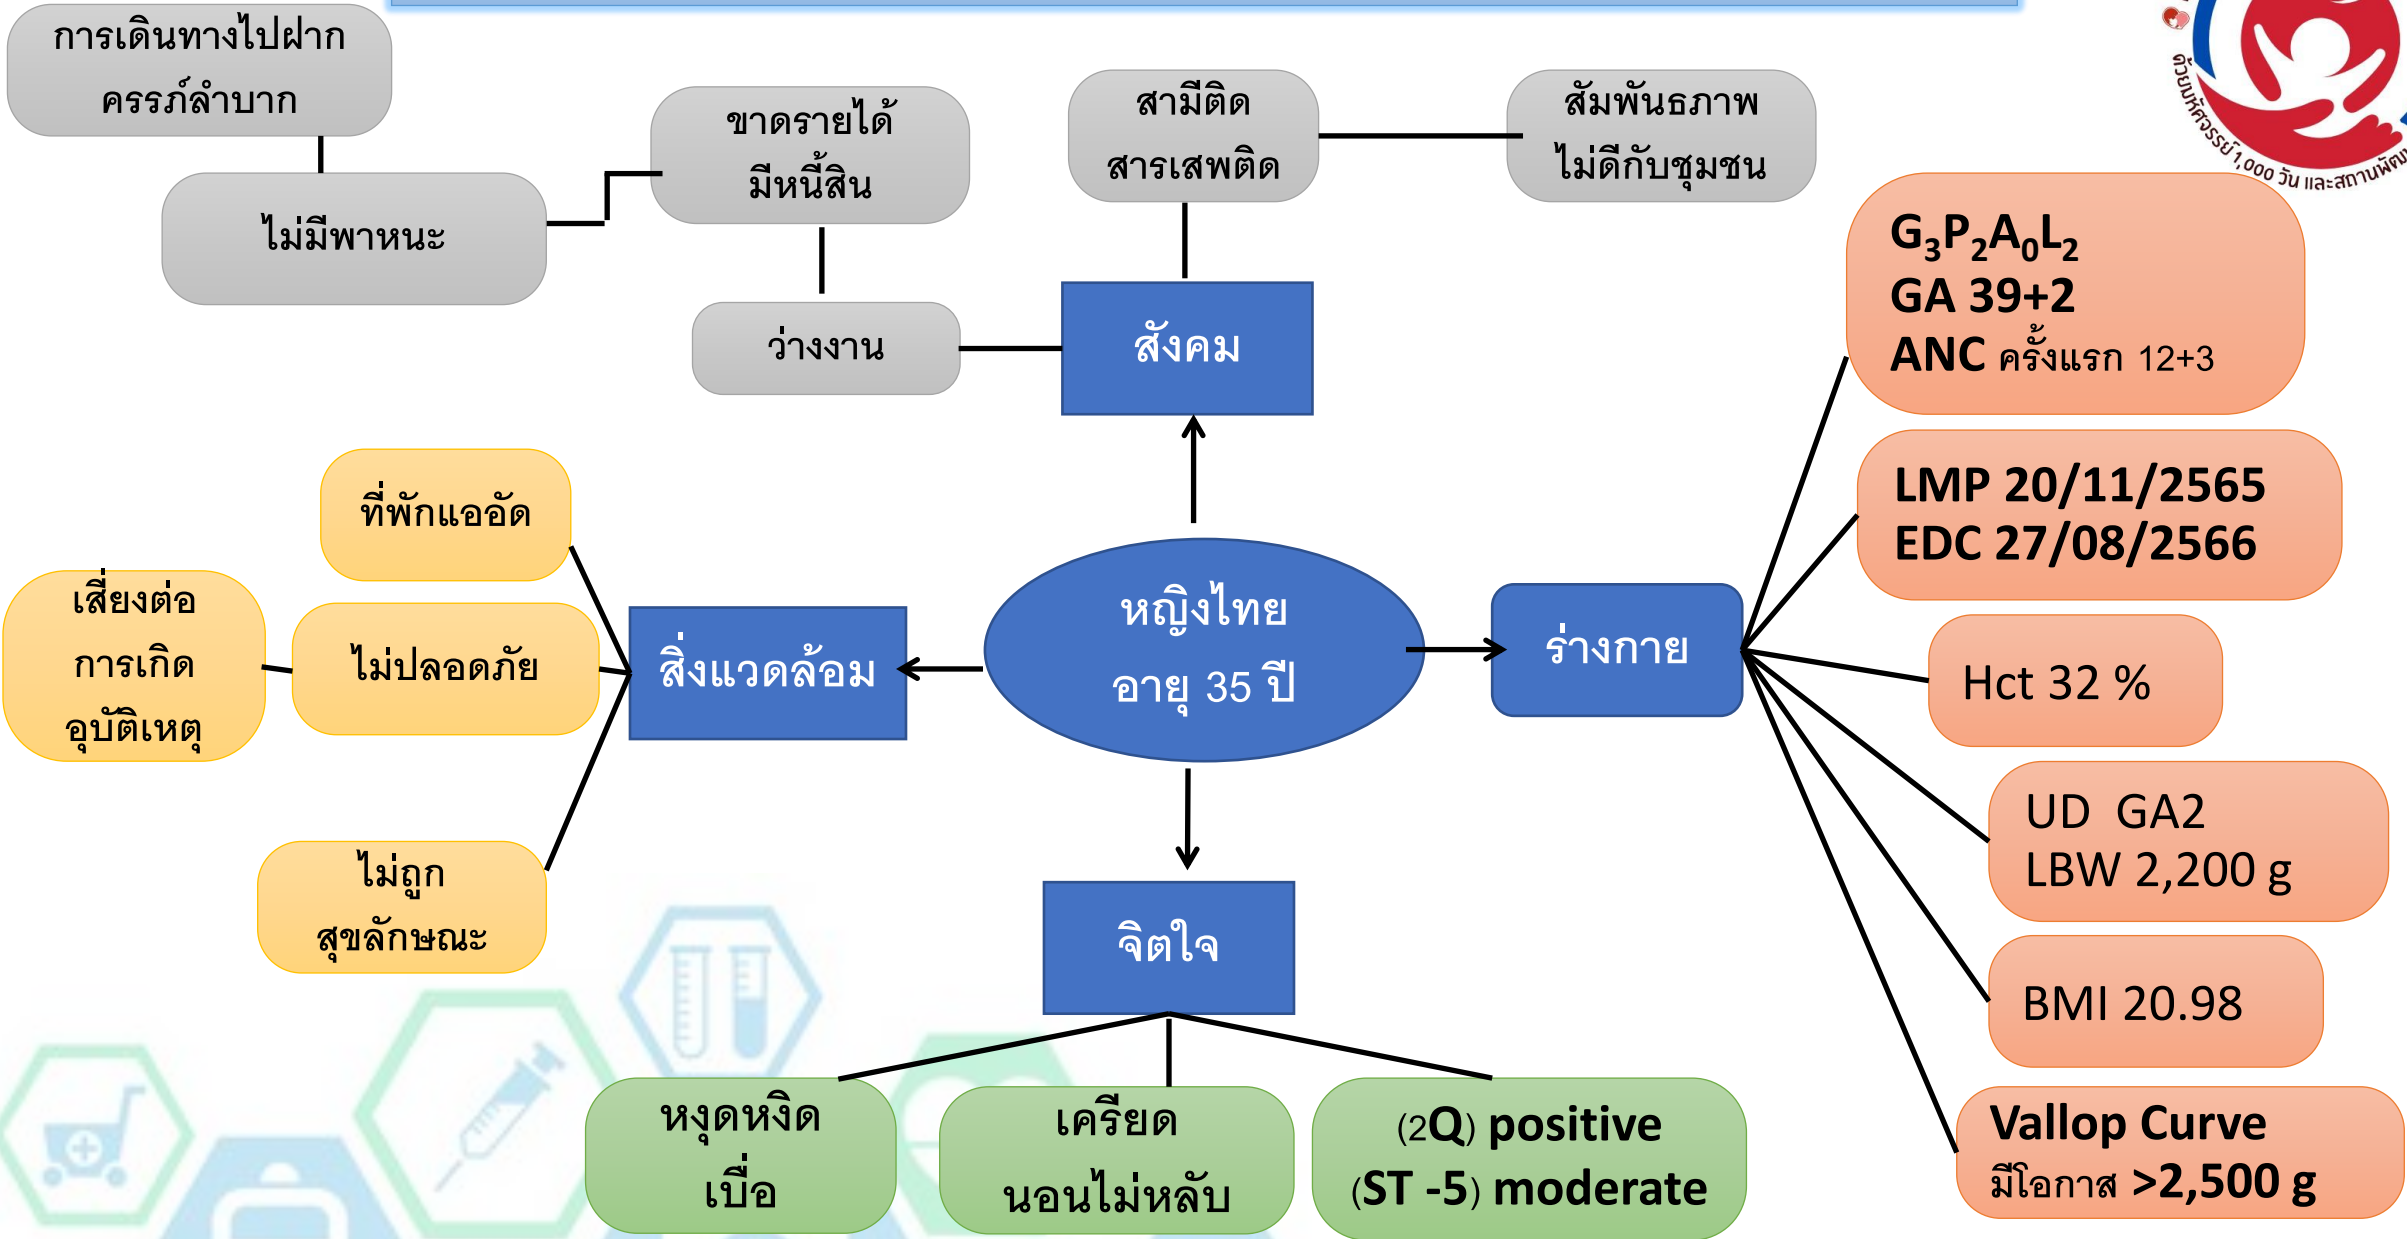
การเดินทางไปฝากครรภ์ลำบาก

ไม่มีพาหนะ

ขาดรายได้ มีหนี้สิน

ว่างงาน

สามีติดสารเสพติด

สัมพันธภาพไม่ดีกับชุมชน

สังคม

ตัวบทหัศจรรย์1,000 วัน และสถานพัฒ

$G_3P_2A_0L_2$
GA 39+2
ANC ครั้งแรก 12+3

LMP 20/11/2565
EDC 27/08/2566

Hct 32 %

UD GA2
LBW 2,200 g

BMI 20.98

Vallop Curve
มีโอกาส >2,500 g

ร่างกาย

หญิงไทย อายุ 35 ปี

สิ่งแวดล้อม

ที่พักแออัด

เสี่ยงต่อการเกิดอุบัติเหตุ

ไม่ปลอดภัย

ไม่ถูกสุขลักษณะ

จิตใจ

หงุดหงิด เบื่อ

เครียด นอนไม่หลับ

(2Q) positive
(ST -5) moderate